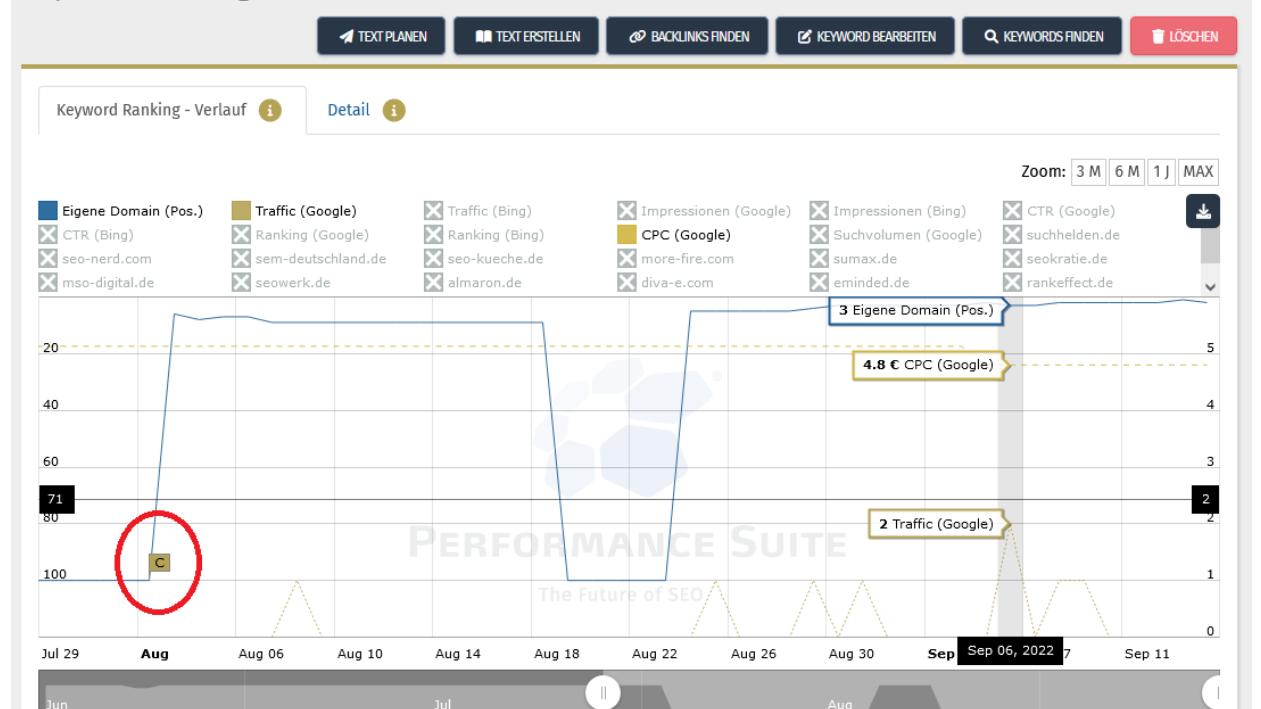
TEXT PLANEN | TEXT ERSTELLEN | BACKLINKS FINDEN | KEYWORD BEARBEITEN | KEYWORDS FINDEN | LÖSCHEN

Keyword Ranking - Verlauf | Detail

Zoom: 3 M | 6 M | 1 J | MAX

Eigene Domain (Pos.)
Traffic (Google)
Traffic (Bing)
Impressionen (Google)
Impressionen (Bing)
CTR (Google)
CTR (Bing)
Ranking (Google)
Ranking (Bing)
CPC (Google)
Suchvolumen (Google)
suchhelden.de
seo-nerd.com
sem-deutschland.de
seo-kueche.de
more-fire.com
sumax.de
seokratie.de
mso-digital.de
seowerk.de
almaron.de
diva-e.com
eminded.de
rankeffect.de

3 Eigene Domain (Pos.)
4.8 € CPC (Google)
2 Traffic (Google)

20
40
60
71
80
100

5
4
3
2
2
1
0

C

PERFORMANCE SUITE
The Future of SEO

Jul 29 | Aug | Aug 06 | Aug 10 | Aug 14 | Aug 18 | Aug 22 | Aug 26 | Aug 30 | Sep | Sep 06, 2022 | 7 | Sep 11

Jun | Jul | Aug